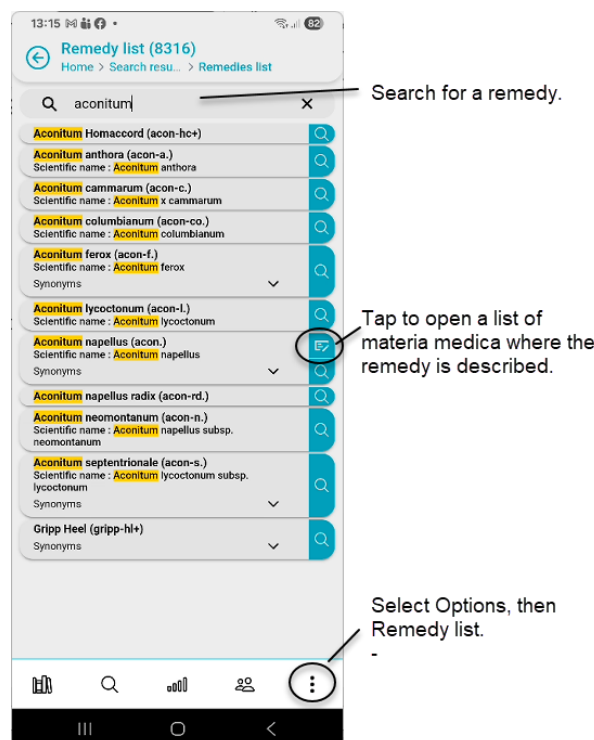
13:15 82

Remedy list (8316)
Home > Search resu... > Remedies list

aconitum

Search for a remedy.

Aconitum Homaccord (acon-hc+)

Aconitum anthora (acon-a.)
Scientific name : Aconitum anthora

Aconitum cammarum (acon-c.)
Scientific name : Aconitum x cammarum

Aconitum columbianum (acon-co.)
Scientific name : Aconitum columbianum

Aconitum ferox (acon-f.)
Scientific name : Aconitum ferox
Synonyms

Aconitum lycoctonum (acon-l.)
Scientific name : Aconitum lycoctonum

Aconitum napellus (acon.)
Scientific name : Aconitum napellus
Synonyms

Tap to open a list of materia medica where the remedy is described.

Aconitum napellus radix (acon-rd.)

Aconitum neomontanum (acon-n.)
Scientific name : Aconitum napellus subsp. neomontanum

Aconitum septentrionale (acon-s.)
Scientific name : Aconitum lycoctonum subsp. lycoctonum
Synonyms

Gripp Heel (gripp-hl+)
Synonyms

Select Options, then Remedy list.
-